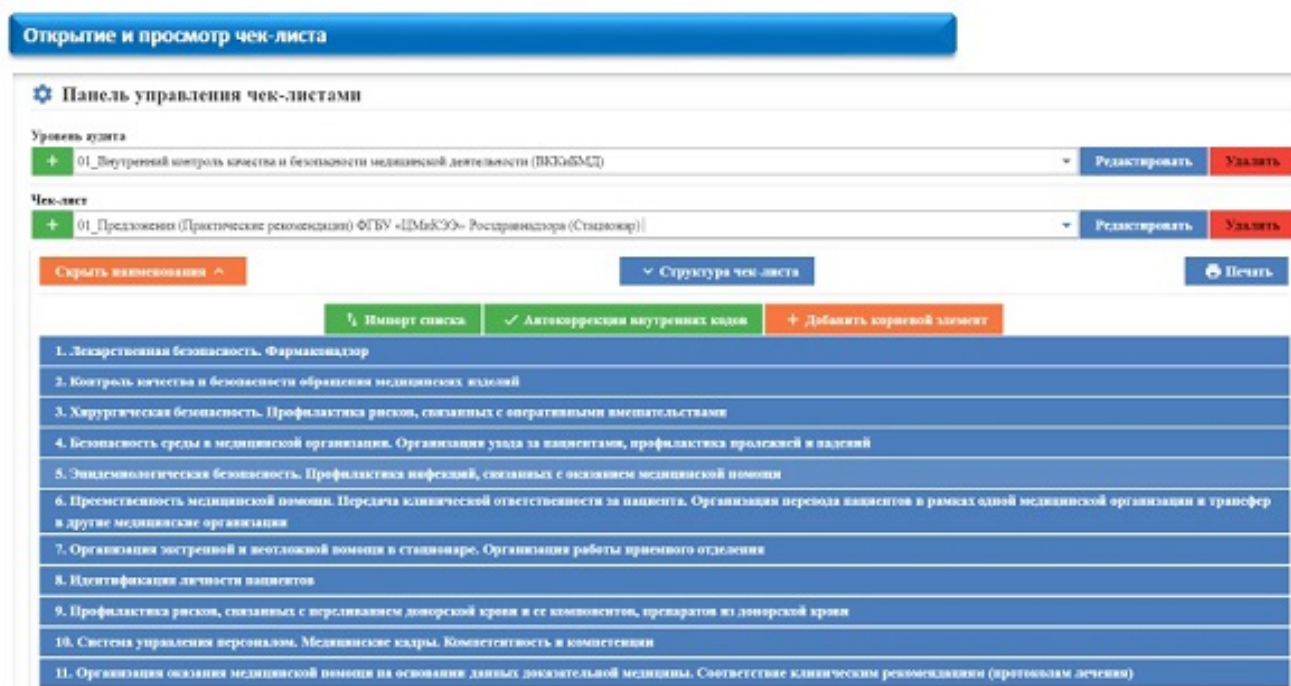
Открытие и просмотр чек-листа

Панель управления чек-листами

Уровень аудита

+ 01_Внутренний контроль качества и безопасности медицинской деятельности (ВККиБМД)

Редактировать Удалить

Чек-лист

+ 01_Предложения (Практические рекомендации) ФГБУ «ЦМиКЭЭ» Росздравнадзора (Стационар)

Редактировать Удалить

Скрыть наименования ^

Структура чек-листа

Печать

Импорт списка

Автокоррекция внутренних кодов

+ Добавить корневой элемент

1. Лекарственная безопасность. Фармаконадзор

2. Контроль качества и безопасности обращения медицинских изделий

3. Хирургическая безопасность. Профилактика рисков, связанных с оперативными вмешательствами

4. Безопасность среды в медицинской организации. Организация ухода за пациентами, профилактика пролежней и падений

5. Эпидемиологическая безопасность. Профилактика инфекций, связанных с оказанием медицинской помощи

6. Преемственность медицинской помощи. Передача клинической ответственности за пациента. Организация перевода пациентов в рамках одной медицинской организации и трансфер в другие медицинские организации

7. Организация экстренной и неотложной помощи в стационаре. Организация работы приемного отделения

8. Идентификация личности пациентов

9. Профилактика рисков, связанных с переливанием донорской крови и ее компонентов, препаратов из донорской крови

10. Система управления персоналом. Медицинские кадры. Компетентность и компетенции

11. Организация оказания медицинской помощи на основании данных доказательной медицины. Соответствие клиническим рекомендациям (протоколам лечения)